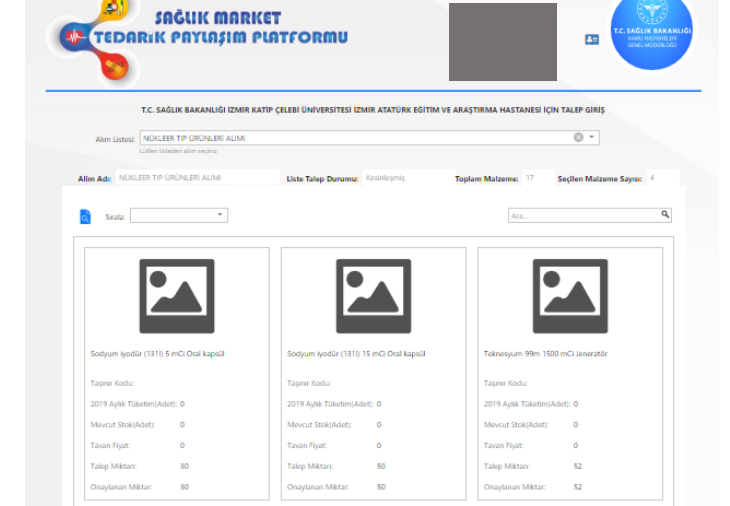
SAĞLIK MARKET
TEDARİK PAYLAŞIM PLATFORMU

T.C. SAĞLIK BAKANLIĞI
KAMU HASTANELERİ GENEL MÜDÜRLÜĞÜ

T.C. SAĞLIK BAKANLIĞI İZMİR KATİP ÇELEBİ ÜNİVERSİTESİ İZMİR ATATÜRK EĞİTİM VE ARAŞTIRMA HASTANESİ İÇİN TALEP GİRİŞ

Alım Listesi: NÜKLEER TIP ÜRÜNLERİ ALIMI
Lütfen listeden alım seçiniz

Alım Adı: NÜKLEER TIP ÜRÜNLERİ ALIMI
Liste Talep Durumu: Kesinleşmiş
Toplam Malzeme: 17
Seçilen Malzeme Sayısı: 4

Sırala:

Ara...

Sodyum iyodür (131I) 5 mCi Oral kapsül

Taşınır Kodu:
2019 Aylık Tüketim(Adet): 0
Mevcut Stok(Adet): 0
Tavan Fiyat: 0
Talep Miktarı: 80
Onaylanan Miktar: 80

Sodyum iyodür (131I) 15 mCi Oral kapsül

Taşınır Kodu:
2019 Aylık Tüketim(Adet): 0
Mevcut Stok(Adet): 0
Tavan Fiyat: 0
Talep Miktarı: 50
Onaylanan Miktar: 50

Teknesyum 99m 1500 mCi Jeneratör

Taşınır Kodu:
2019 Aylık Tüketim(Adet): 0
Mevcut Stok(Adet): 0
Tavan Fiyat: 0
Talep Miktarı: 52
Onaylanan Miktar: 52